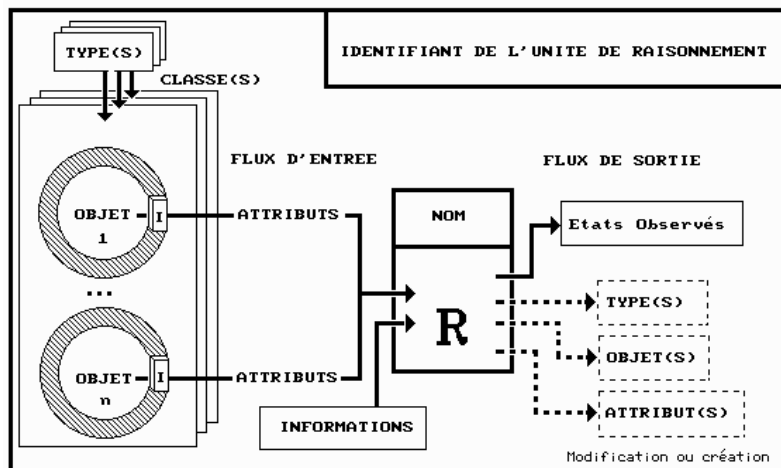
TYPE(S)

IDENTIFIANT DE L'UNITE DE RAISONNEMENT

CLASSE(S)

FLUX D'ENTREE

FLUX DE SORTIE

OBJET 1

I

ATTRIBUTS

NOM

Etats Observés

...

R

TYPE(S)

OBJET(S)

OBJET n

I

ATTRIBUTS

ATTRIBUT(S)

INFORMATIONS

Modification ou création